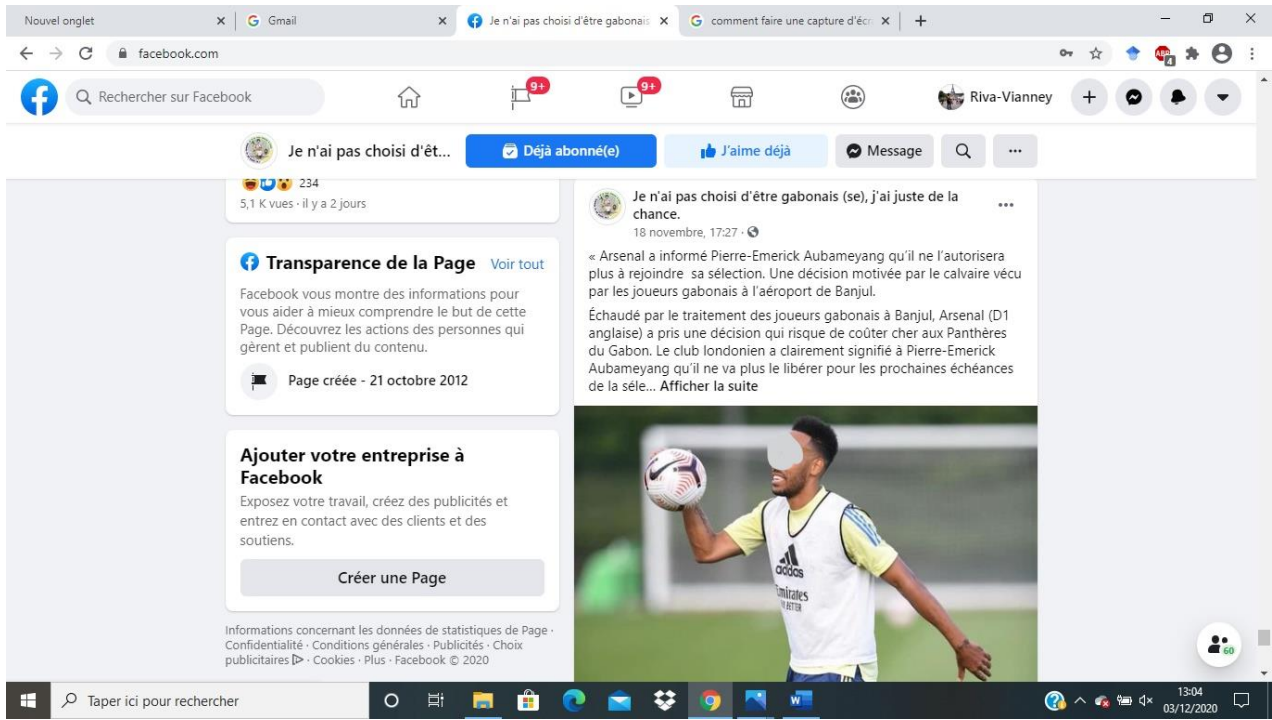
Nouvel onglet
Gmail
Je n'ai pas choisi d'être gabonais
comment faire une capture d'écr
facebook.com
Rechercher sur Facebook
9+
9+
Riva-Vianney
Je n'ai pas choisi d'êt...
Déjà abonné(e)
J'aime déjà
Message
234
5,1 K vues · il y a 2 jours

Transparence de la Page Voir tout
Facebook vous montre des informations pour vous aider à mieux comprendre le but de cette Page. Découvrez les actions des personnes qui gèrent et publient du contenu.
Page créée - 21 octobre 2012

Ajouter votre entreprise à Facebook
Exposez votre travail, créez des publicités et entrez en contact avec des clients et des soutiens.
Créer une Page

Informations concernant les données de statistiques de Page · Confidentialité · Conditions générales · Publicités · Choix publicitaires · Cookies · Plus · Facebook © 2020

Je n'ai pas choisi d'être gabonais (se), j'ai juste de la chance.
18 novembre, 17:27 ·
« Arsenal a informé Pierre-Emerick Aubameyang qu'il ne l'autorisera plus à rejoindre sa sélection. Une décision motivée par le calvaire vécu par les joueurs gabonais à l'aéroport de Banjul.
Échaudé par le traitement des joueurs gabonais à Banjul, Arsenal (D1 anglaise) a pris une décision qui risque de coûter cher aux Panthères du Gabon. Le club londonien a clairement signifié à Pierre-Emerick Aubameyang qu'il ne va plus le libérer pour les prochaines échéances de la séle... Afficher la suite
adidas
Emirates
60
Taper ici pour rechercher
13:04
03/12/2020